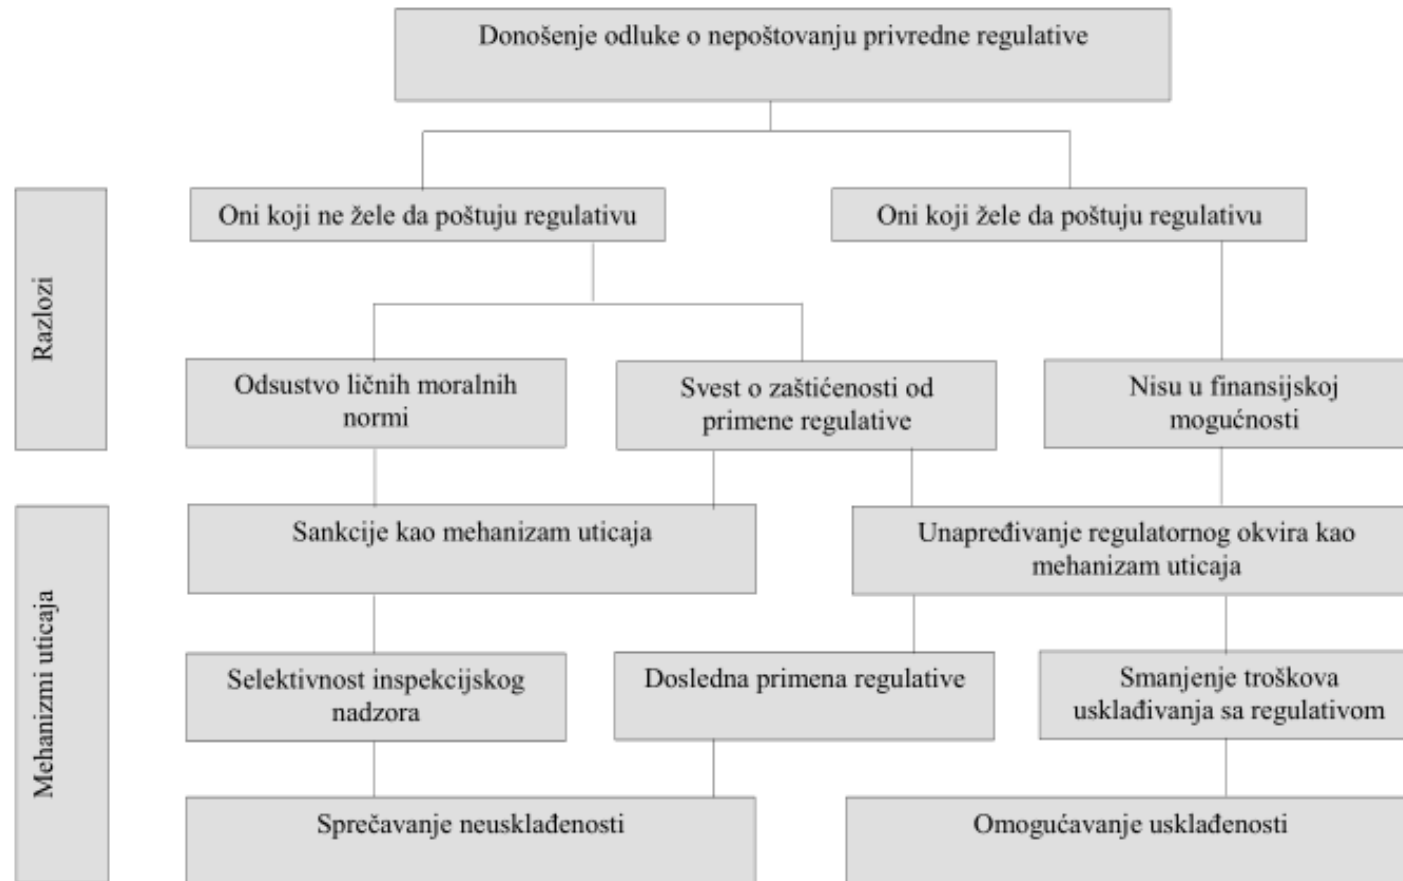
Donošenje odluke o nepoštovanju privredne regulative

Razlozi

Oni koji ne žele da poštuju regulativu

Oni koji žele da poštuju regulativu

Odsustvo ličnih moralnih normi

Svest o zaštićenosti od primene regulative

Nisu u finansijskoj mogućnosti

Mehanizmi uticaja

Sankcije kao mehanizam uticaja

Unapređivanje regulatornog okvira kao mehanizam uticaja

Selektivnost inspekcijskog nadzora

Dosledna primena regulative

Smanjenje troškova usklađivanja sa regulativom

Sprečavanje neusklađenosti

Omogućavanje usklađenosti